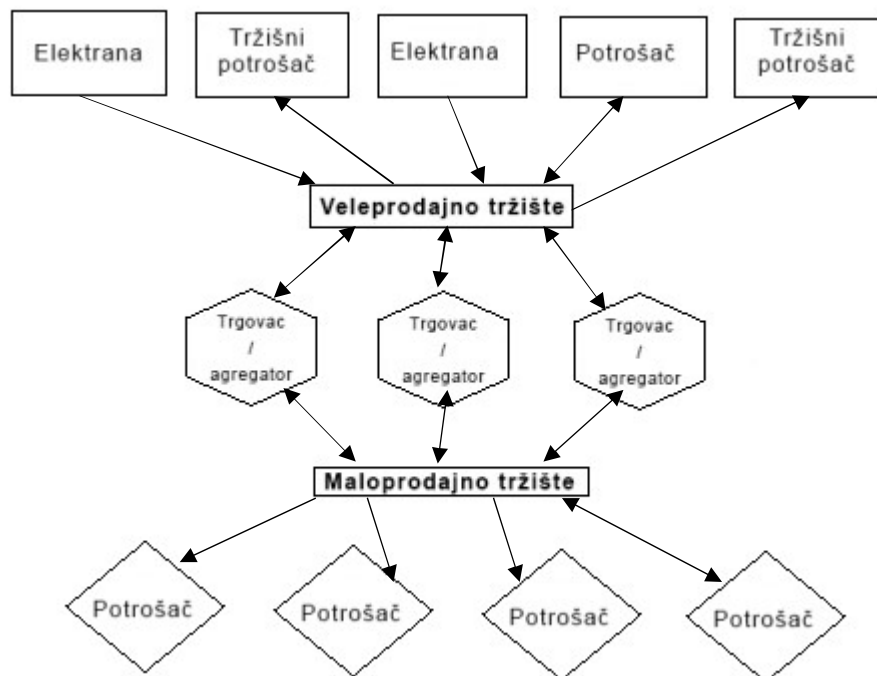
Elektrana

Tržišni potrošač

Elektrana

Potrošač

Tržišni potrošač

Veleprodajno tržište

Trgovac / agregator

Trgovac / agregator

Trgovac / agregator

Maloprodajno tržište

Potrošač

Potrošač

Potrošač

Potrošač